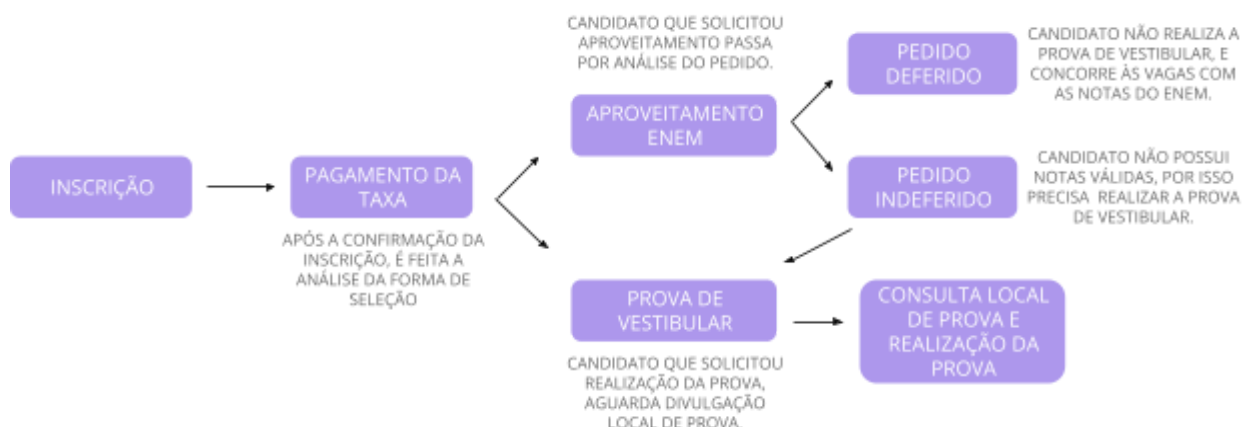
INSCRIÇÃO

PAGAMENTO DA TAXA

APÓS A CONFIRMAÇÃO DA INSCRIÇÃO, É FEITA A ANÁLISE DA FORMA DE SELEÇÃO

CANDIDATO QUE SOLICITOU APROVEITAMENTO PASSA POR ANÁLISE DO PEDIDO.

APROVEITAMENTO ENEM

PEDIDO DEFERIDO

CANDIDATO NÃO REALIZA A PROVA DE VESTIBULAR, E CONCORRE ÀS VAGAS COM AS NOTAS DO ENEM.

PEDIDO INDEFERIDO

CANDIDATO NÃO POSSUI NOTAS VÁLIDAS, POR ISSO PRECISA REALIZAR A PROVA DE VESTIBULAR.

PROVA DE VESTIBULAR

CANDIDATO QUE SOLICITOU REALIZAÇÃO DA PROVA, AGUARDA DIVULGAÇÃO LOCAL DE PROVA.

CONSULTA LOCAL DE PROVA E REALIZAÇÃO DA PROVA